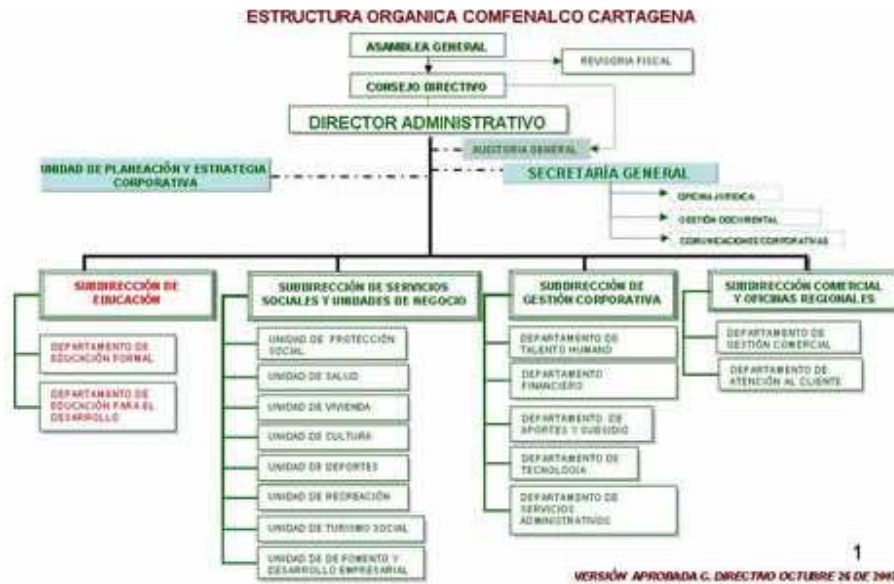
ESTRUCTURA ORGANICA COMFENALCO CARTAGENA

ASAMBLEA GENERAL

REVISORIA FISCAL

CONSEJO DIRECTIVO

DIRECTOR ADMINISTRATIVO

AUDITORIA GENERAL

UNIDAD DE PLANEACIÓN Y ESTRATEGIA CORPORATIVA

SECRETARÍA GENERAL

OFICINA JURIDICA

GESTIÓN DOCUMENTAL

COMUNICACIONES CORPORATIVAS

SUBDIRECCIÓN DE EDUCACIÓN

DEPARTAMENTO DE EDUCACIÓN FORMAL

DEPARTAMENTO DE EDUCACIÓN PARA EL DESARROLLO

SUBDIRECCIÓN DE SERVICIOS SOCIALES Y UNIDADES DE NEGOCIO

UNIDAD DE PROTECCIÓN SOCIAL

UNIDAD DE SALUD

UNIDAD DE VIVIENDA

UNIDAD DE CULTURA

UNIDAD DE DEPORTES

UNIDAD DE RECREACIÓN

UNIDAD DE TURISMO SOCIAL

UNIDAD DE DE FOMENTO Y DESARROLLO EMPRESARIAL

SUBDIRECCIÓN DE GESTIÓN CORPORATIVA

DEPARTAMENTO DE TALENTO HUMANO

DEPARTAMENTO FINANCIERO

DEPARTAMENTO DE APORTES Y SUBSIDIO

DEPARTAMENTO DE TECNOLOGIA

DEPARTAMENTO DE SERVICIOS ADMINISTRATIVOS

SUBDIRECCIÓN COMERCIAL Y OFICINAS REGIONALES

DEPARTAMENTO DE GESTIÓN COMERCIAL

DEPARTAMENTO DE ATENCIÓN AL CLIENTE

1

VERSIÓN APROBADA C. DIRECTIVO OCTUBRE 26 DE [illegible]